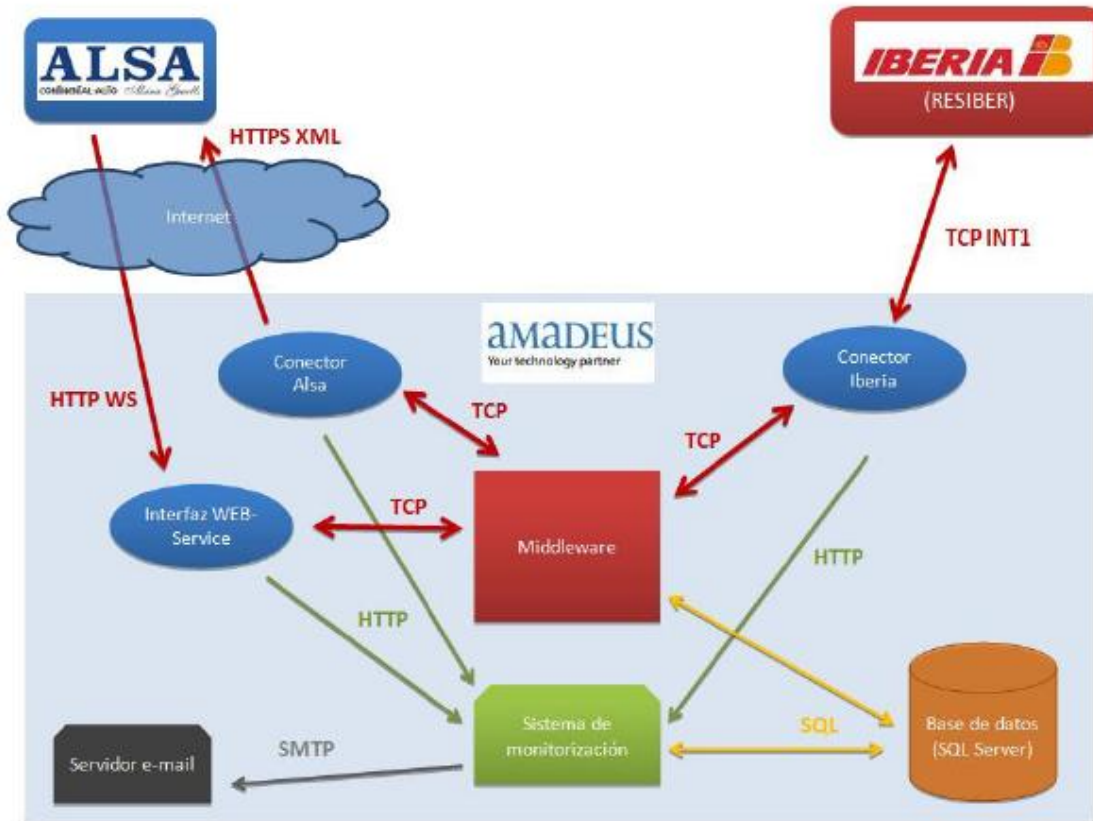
ALSA
CONTINENTAL AUTO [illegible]

IBERIA
(RESIBER)

HTTPS XML

Internet

TCP INT1

amadeus
Your technology partner

Conector Alsa

Conector Iberia

HTTP WS

TCP

TCP

TCP

Interfaz WEB-Service

Middleware

HTTP

HTTP

Sistema de monitorización

SQL

Base de datos (SQL Server)

SMTP

Servidor e-mail